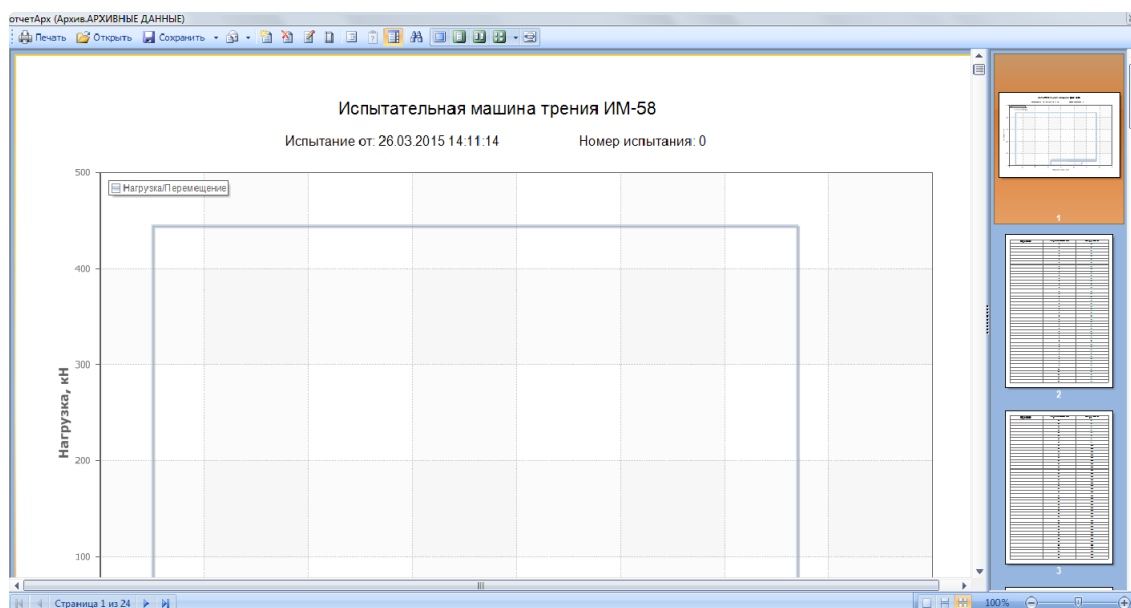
отчетАрх (Архив.АРХИВНЫЕ ДАННЫЕ)

Печать Открыть Сохранить

Испытательная машина трения ИМ-58

Испытание от: 26.03.2015 14:11:14 Номер испытания: 0

Нагрузка/Перемещение

Нагрузка, кН

500

400

300

200

100

1

2

3

Страница 1 из 24

100%